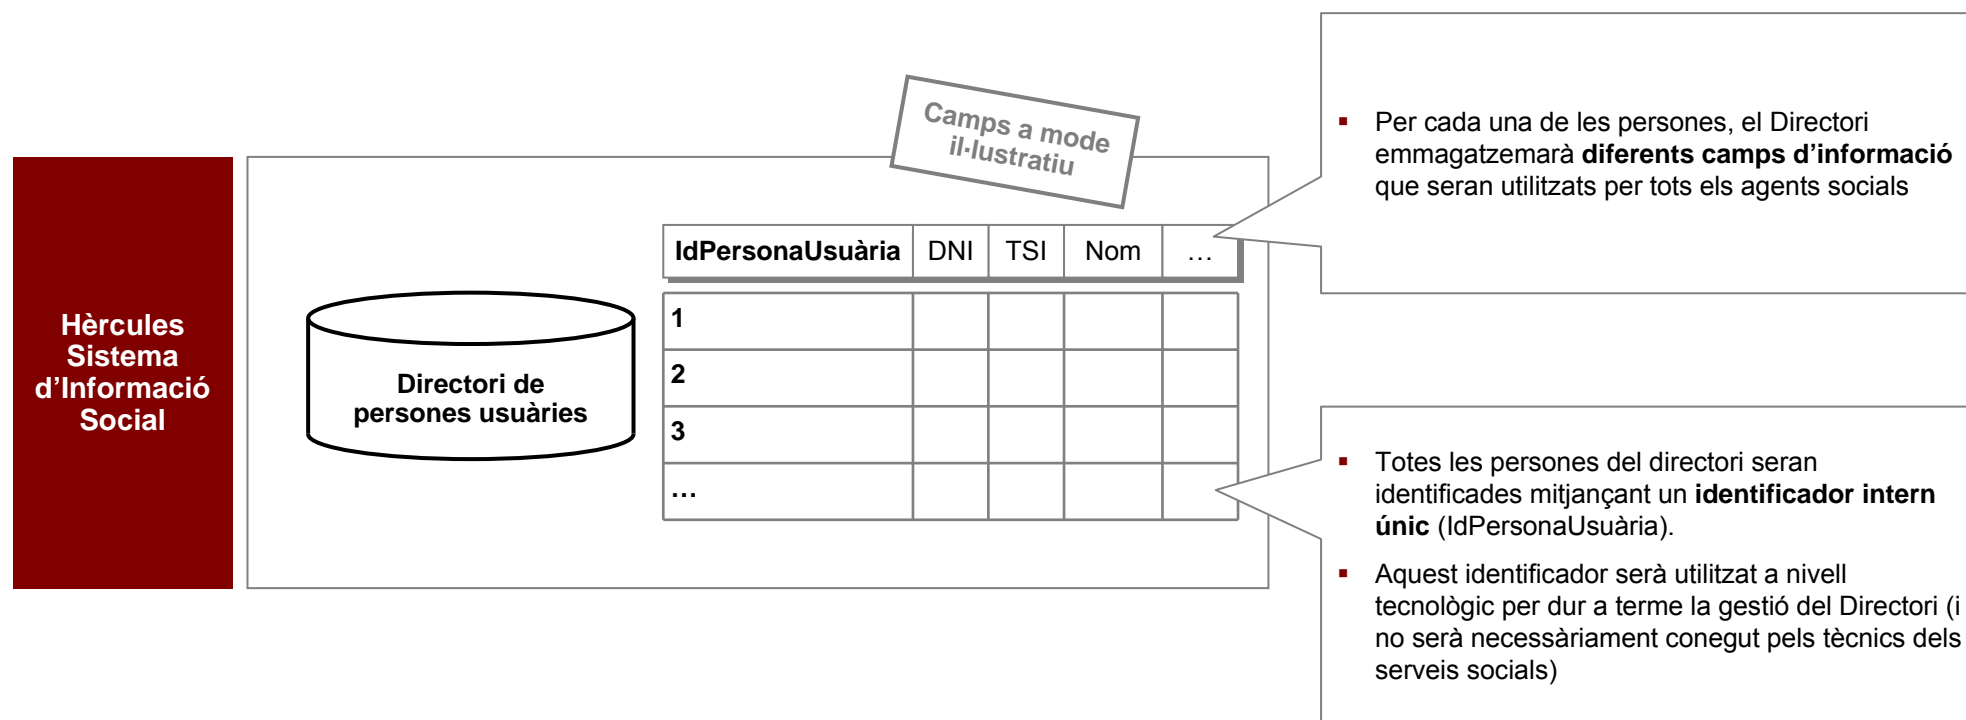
Hèrcules Sistema d'Informació Social

Camps a mode il·lustratiu

Directori de persones usuàries

| IdPersonaUsuària | DNI | TSI | Nom | … |
|---|---|---|---|---|
| 1 | | | | |
| 2 | | | | |
| 3 | | | | |
| … | | | | |

▪ Per cada una de les persones, el Directori emmagatzemarà **diferents camps d'informació** que seran utilitzats per tots els agents socials

▪ Totes les persones del directori seran identificades mitjançant un **identificador intern únic** (IdPersonaUsuària).

▪ Aquest identificador serà utilitzat a nivell tecnològic per dur a terme la gestió del Directori (i no serà necessàriament conegut pels tècnics dels serveis socials)